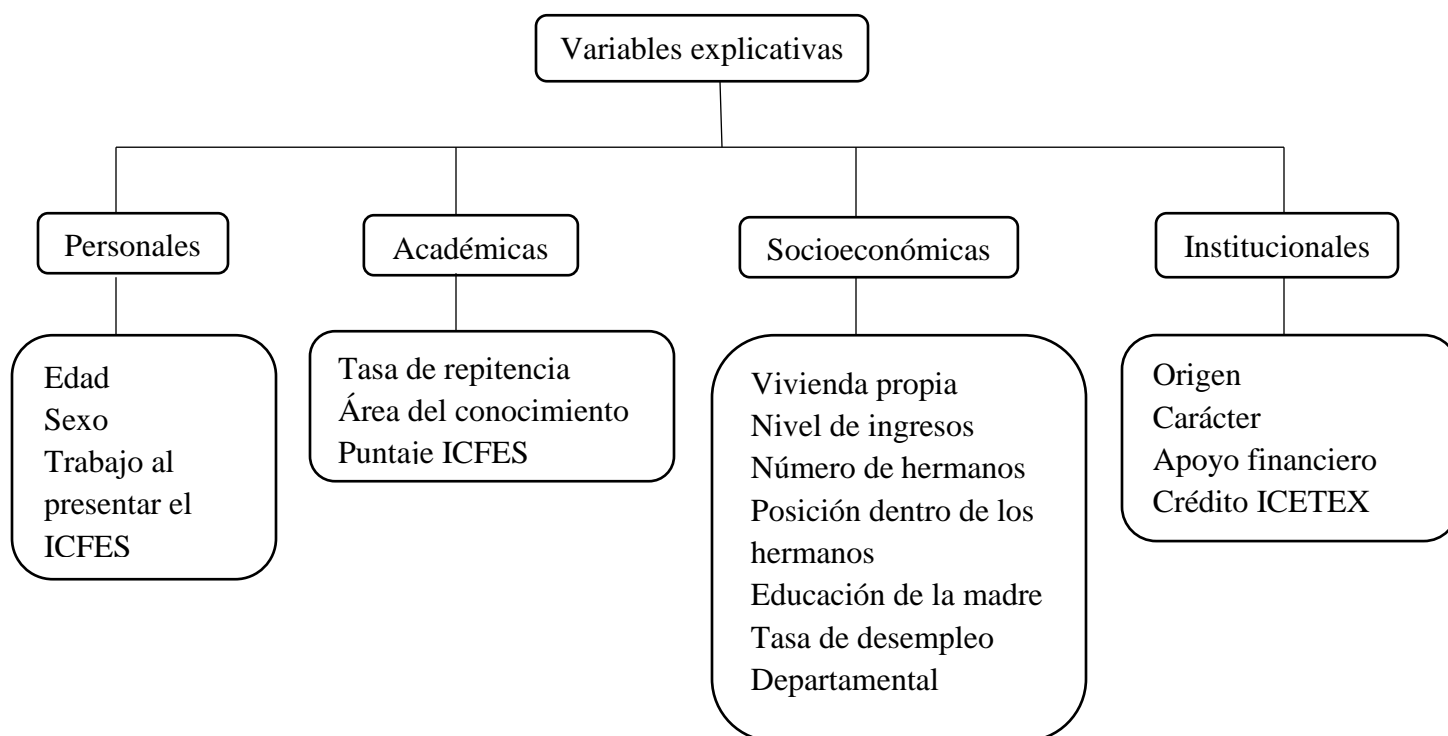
Variables explicativas

Personales

Edad
Sexo
Trabajo al presentar el ICFES

Académicas

Tasa de repitencia
Área del conocimiento
Puntaje ICFES

Socioeconómicas

Vivienda propia
Nivel de ingresos
Número de hermanos
Posición dentro de los hermanos
Educación de la madre
Tasa de desempleo Departamental

Institucionales

Origen
Carácter
Apoyo financiero
Crédito ICETEX